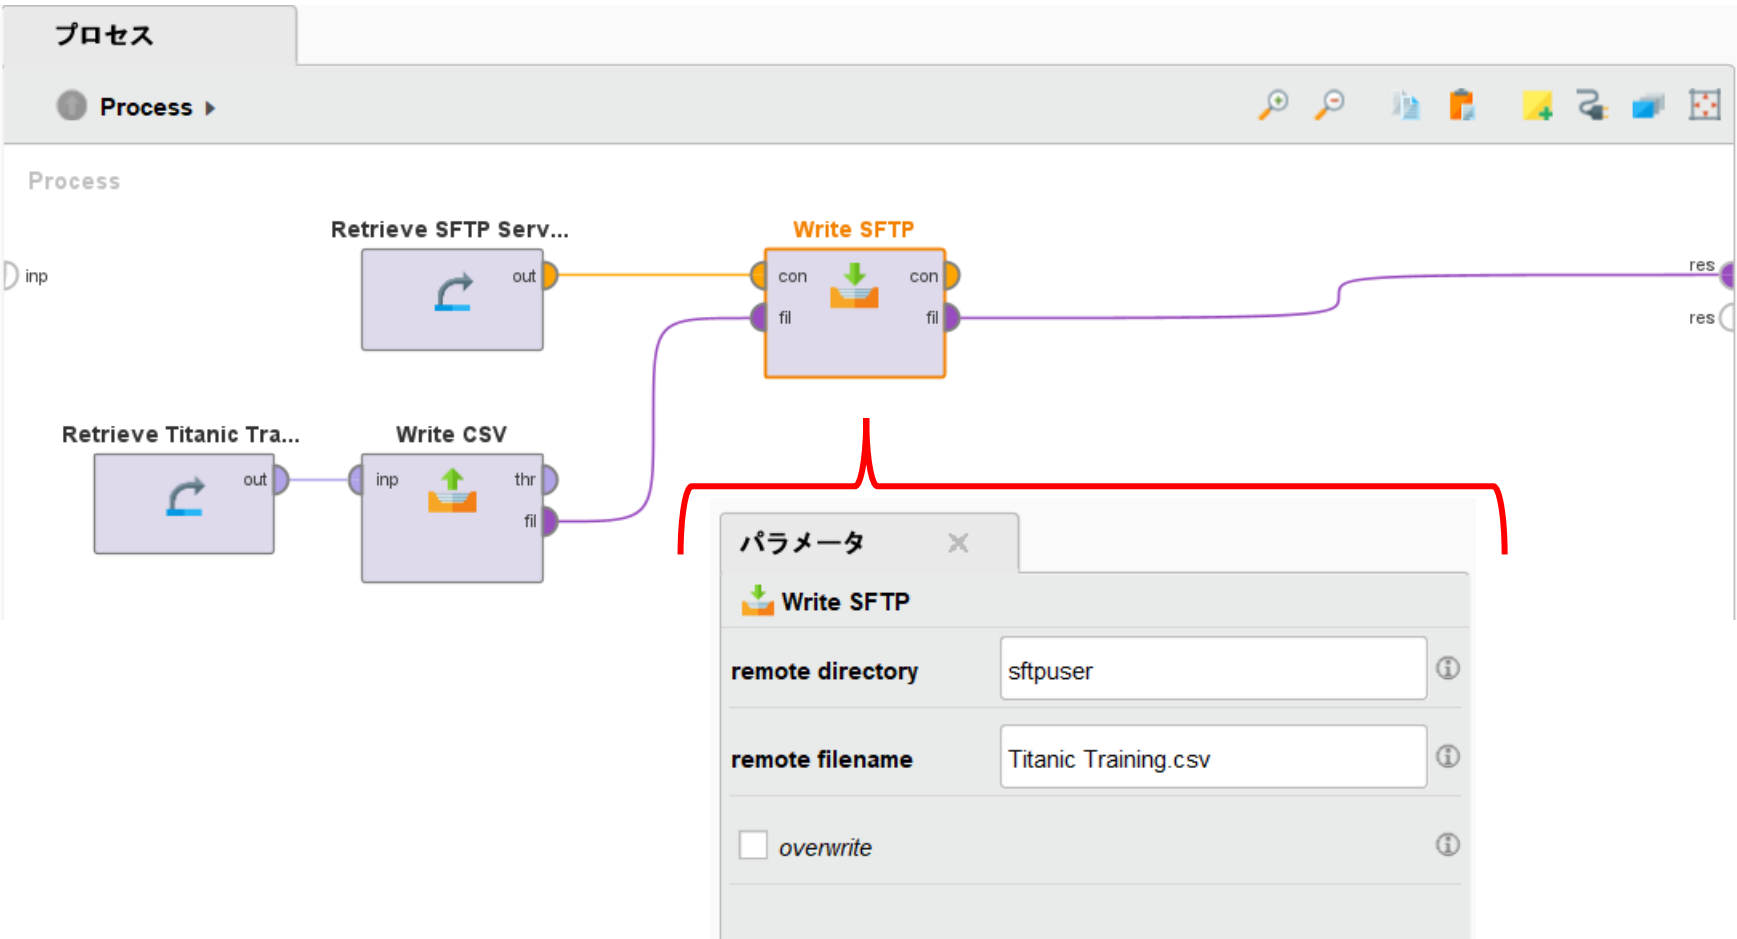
プロセス

Process ▸

Process

inp

Retrieve SFTP Serv...

out

Write SFTP

con

con

fil

fil

res

res

Retrieve Titanic Tra...

out

Write CSV

inp

thr

fil

パラメータ ✕

Write SFTP

remote directory | sftpuser

remote filename | Titanic Training.csv

overwrite